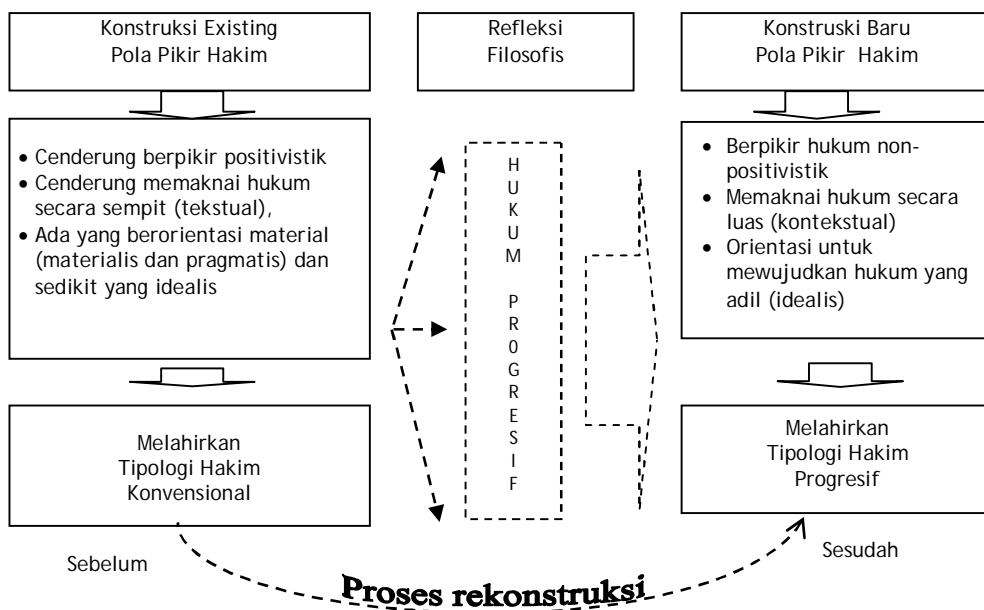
Konstruksi Existing
Pola Pikir Hakim

Refleksi
Filosofis

Konstruski Baru
Pola Pikir Hakim

• Cenderung berpikir positivistik
• Cenderung memaknai hukum secara sempit (tekstual),
• Ada yang berorientasi material (materialis dan pragmatis) dan sedikit yang idealis

H
U
K
U
M

P
R
0
G
R
E
S
I
F

• Berpikir hukum non-positivistik
• Memaknai hukum secara luas (kontekstual)
• Orientasi untuk mewujudkan hukum yang adil (idealis)

Melahirkan
Tipologi Hakim
Konvensional

Melahirkan
Tipologi Hakim
Progresif

Sebelum

Sesudah

Proses rekonstruksi